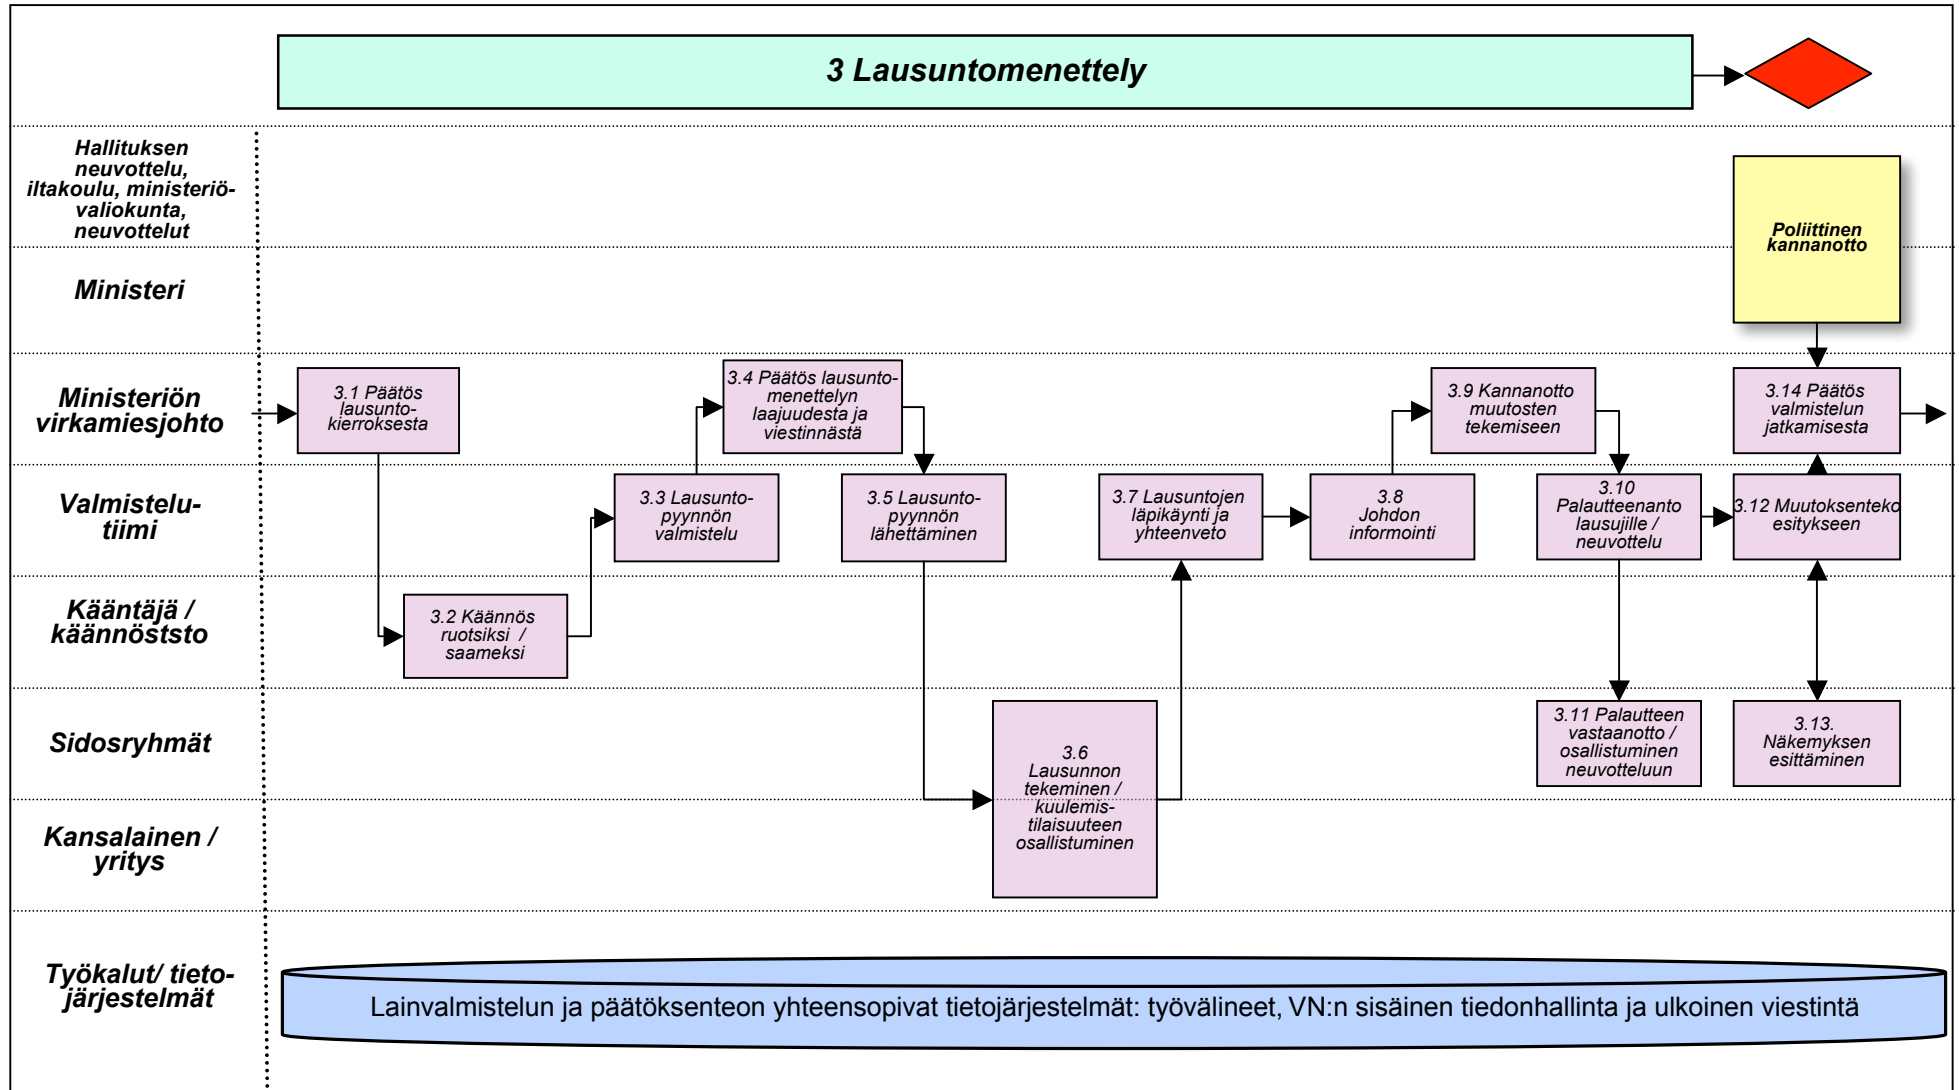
3 Lausuntomenettely

Hallituksen neuvottelu, iltakoulu, ministeriövaliokunta, neuvottelut

Ministeri

Ministeriön virkamiesjohto

Valmistelutiimi

Kääntäjä / käännöstoimisto

Sidosryhmät

Kansalainen / yritys

Työkalut/ tietojärjestelmät

Poliittinen kannanotto

3.1 Päätös lausuntokierroksesta

3.2 Käännös ruotsiksi / saameksi

3.3 Lausuntopyynnön valmistelu

3.4 Päätös lausuntomenettelyn laajuudesta ja viestinnästä

3.5 Lausuntopyynnön lähettäminen

3.6 Lausunnon tekeminen / kuulemistilaisuuteen osallistuminen

3.7 Lausuntojen läpikäynti ja yhteenveto

3.8 Johdon informointi

3.9 Kannanotto muutosten tekemiseen

3.10 Palautteenanto lausujille / neuvottelu

3.11 Palautteen vastaanotto / osallistuminen neuvotteluun

3.12 Muutoksenteko esitykseen

3.13. Näkemyksen esittäminen

3.14 Päätös valmistelun jatkamisesta

Lainvalmistelun ja päätöksenteon yhteensopivat tietojärjestelmät: työvälineet, VN:n sisäinen tiedonhallinta ja ulkoinen viestintä